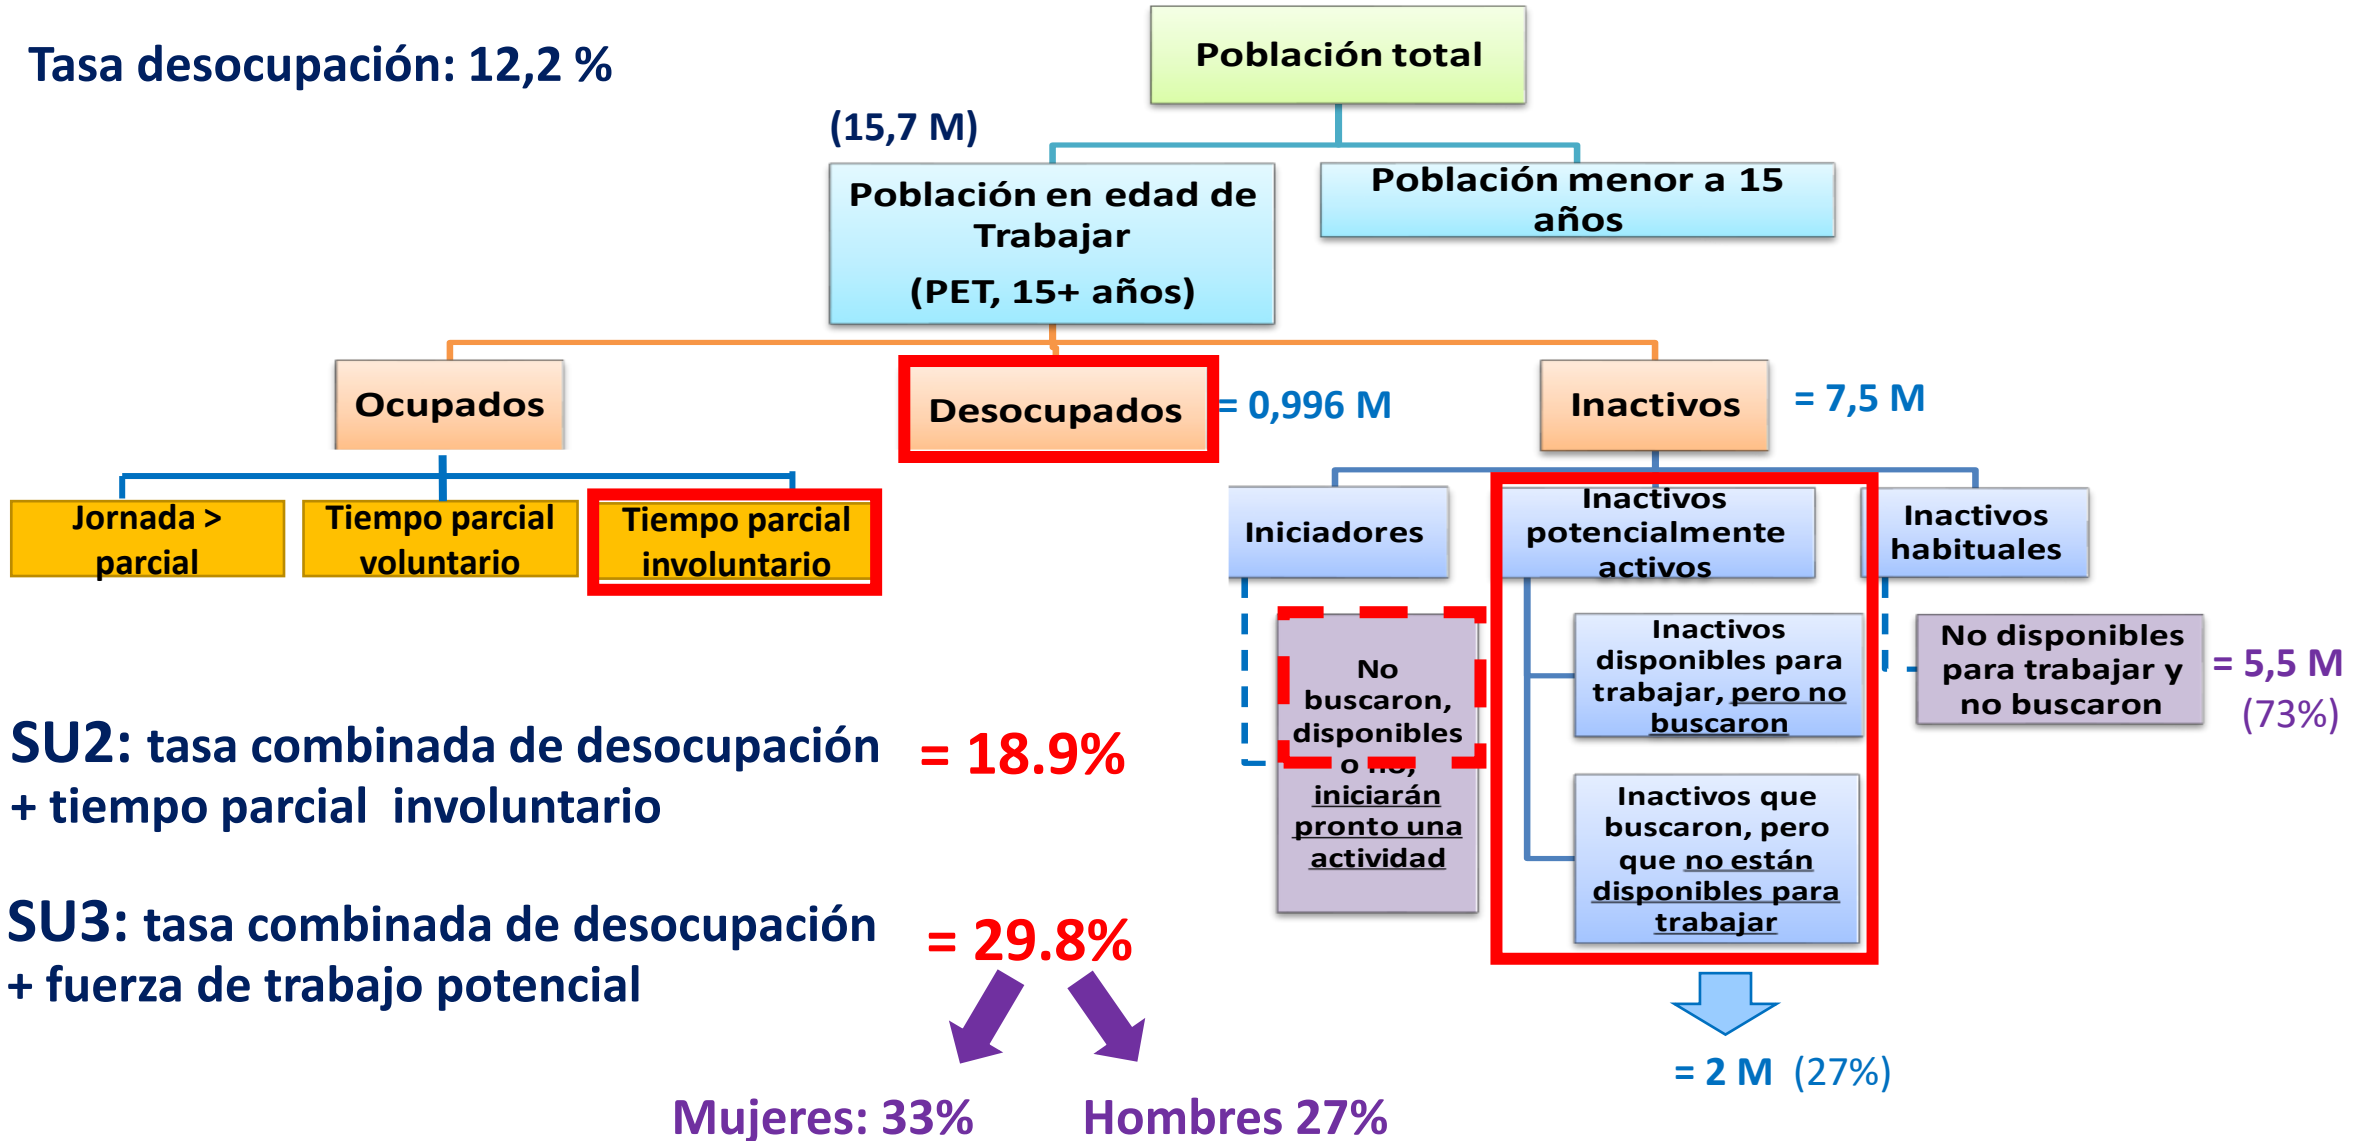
Tasa desocupación: 12,2 %

Población total

(15,7 M)

Población en edad de Trabajar
(PET, 15+ años)

Población menor a 15 años

Ocupados

Desocupados

= 0,996 M

Inactivos

= 7,5 M

Jornada > parcial

Tiempo parcial voluntario

Tiempo parcial involuntario

Iniciadores

Inactivos potencialmente activos

Inactivos habituales

No buscaron, disponibles o no, iniciarán pronto una actividad

Inactivos disponibles para trabajar, pero no buscaron

Inactivos que buscaron, pero que no están disponibles para trabajar

No disponibles para trabajar y no buscaron

= 5,5 M
(73%)

SU2: tasa combinada de desocupación + tiempo parcial involuntario

= 18.9%

SU3: tasa combinada de desocupación + fuerza de trabajo potencial

= 29.8%

= 2 M (27%)

Mujeres: 33%

Hombres 27%